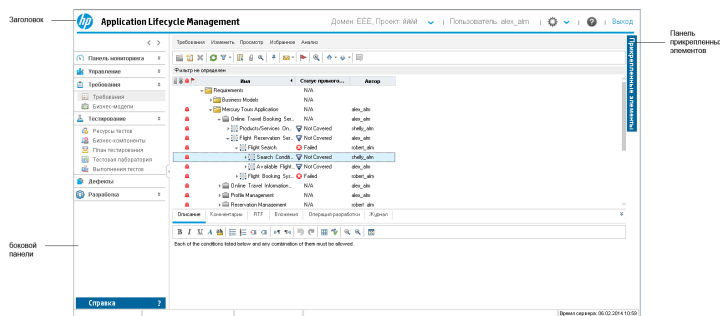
Заголовок

Application Lifecycle Management

Домен EEE, Проект iiiiiii | Пользователь: alex_alm | Выход

Панель прикрепленных элементов

Панель монитора
Управление
Требования
Требования
Бизнес-модели
Тестирование
Ресурсы тестов
Бизнес-компоненты
План тестирования
Тестовая лаборатория
Выполнения тестов
Дефекты
Разработка

Требования Изменить Просмотр Избранное Анализ

Фильтр не определен

| Имя | Статус прямого... | Автор |
|---|---|---|
| Requirements | N/A | |
| Business Models | N/A | |
| Mercury Tours Application | N/A | alex_alm |
| Online Travel Booking Ser... | N/A | alex_alm |
| Products/Services On... | Not Covered | shelly_alm |
| Flight Reservation Ser... | Not Covered | alex_alm |
| Flight Search | Failed | robert_alm |
| Search Conditi... | Not Covered | shelly_alm |
| Available Fligh... | Not Covered | alex_alm |
| Flight Booking Sys... | Failed | robert_alm |
| Online Travel Information... | N/A | alex_alm |
| Profile Management | N/A | alex_alm |
| Reservation Management | N/A | alex_alm |

Описание Комментарии RTF Вложения Операция разработки Журнал

Each of the conditions listed below and any combination of them must be allowed.

Прикрепленные элементы

боковой панели

Справка ?

Время сервера: 06.02.2014 10:59